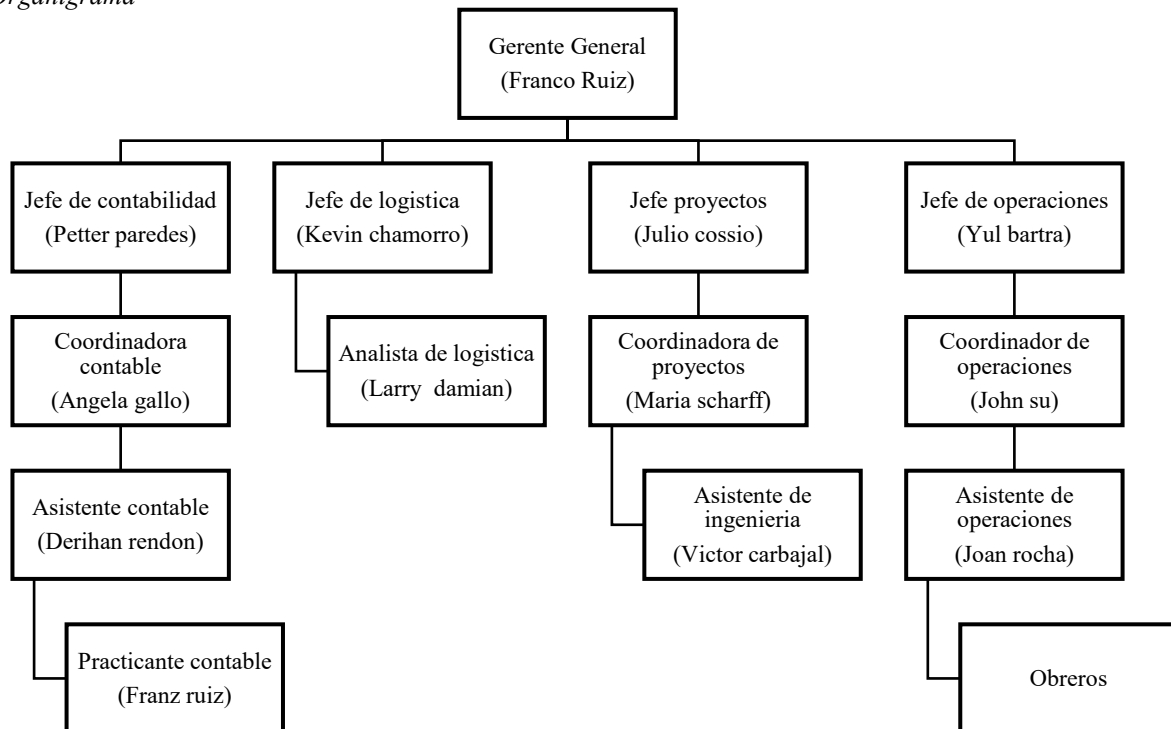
Organigrama

Gerente General
(Franco Ruiz)

Jefe de contabilidad
(Petter paredes)

Coordinadora contable
(Angela gallo)

Asistente contable
(Derihan rendon)

Practicante contable
(Franz ruiz)

Jefe de logistica
(Kevin chamorro)

Analista de logistica
(Larry damian)

Jefe proyectos
(Julio cossio)

Coordinadora de proyectos
(Maria scharff)

Asistente de ingenieria
(Victor carbajal)

Jefe de operaciones
(Yul bartra)

Coordinador de operaciones
(John su)

Asistente de operaciones
(Joan rocha)

Obreros